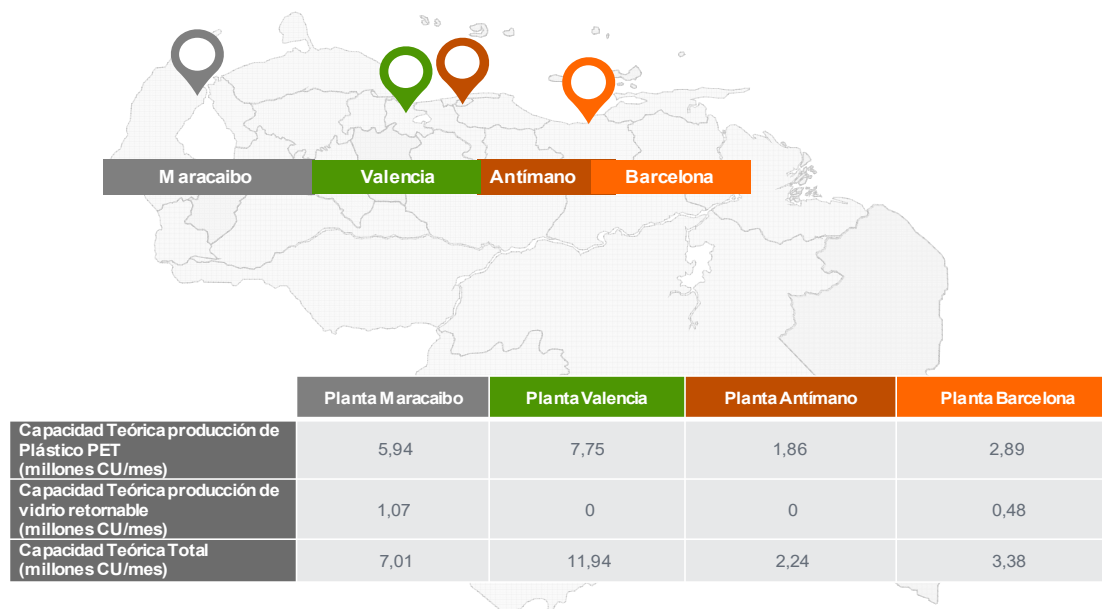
M aracaibo

Valencia

Antímano

Barcelona

| | Planta Maracaibo | Planta Valencia | Planta Antímano | Planta Barcelona |
|---|---|---|---|---|
| Capacidad Teórica producción de Plástico PET (millones CU/mes) | 5,94 | 7,75 | 1,86 | 2,89 |
| Capacidad Teórica producción de vidrio retornable (millones CU/mes) | 1,07 | 0 | 0 | 0,48 |
| Capacidad Teórica Total (millones CU/mes) | 7,01 | 11,94 | 2,24 | 3,38 |